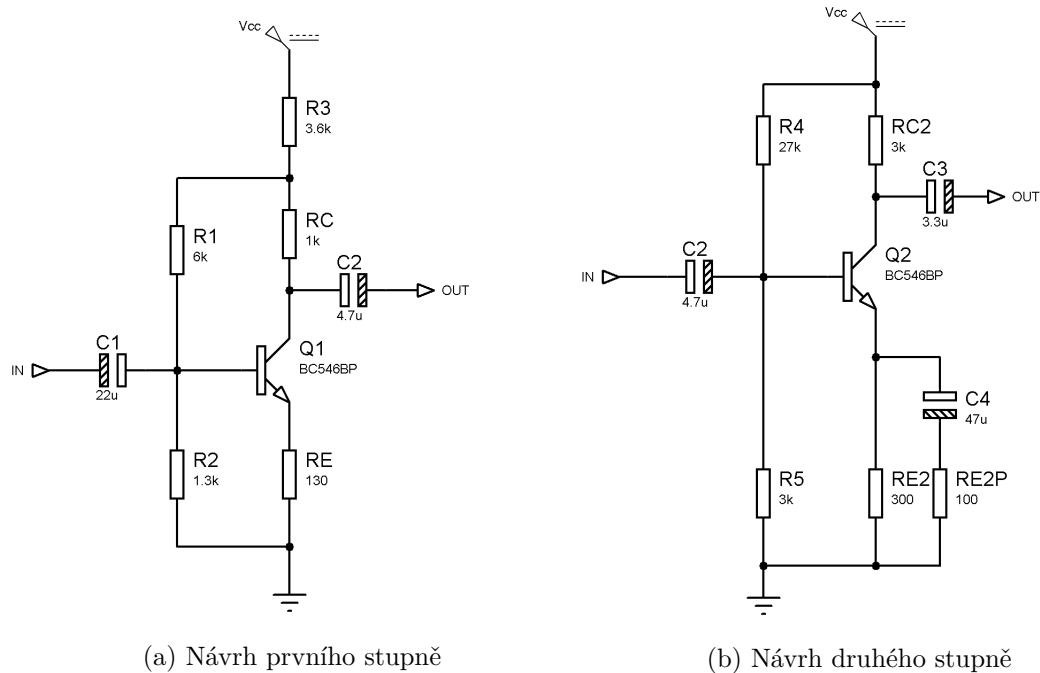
Vcc

R3
3.6k

R1
6k

RC
1k

C2
4.7u

OUT

C1
22u

IN

Q1
BC546BP

R2
1.3k

RE
130

(a) Návrh prvního stupně

Vcc

R4
27k

RC2
3k

C3
3.3u

OUT

C2
4.7u

IN

Q2
BC546BP

C4
47u

R5
3k

RE2
300

RE2P
100

(b) Návrh druhého stupně